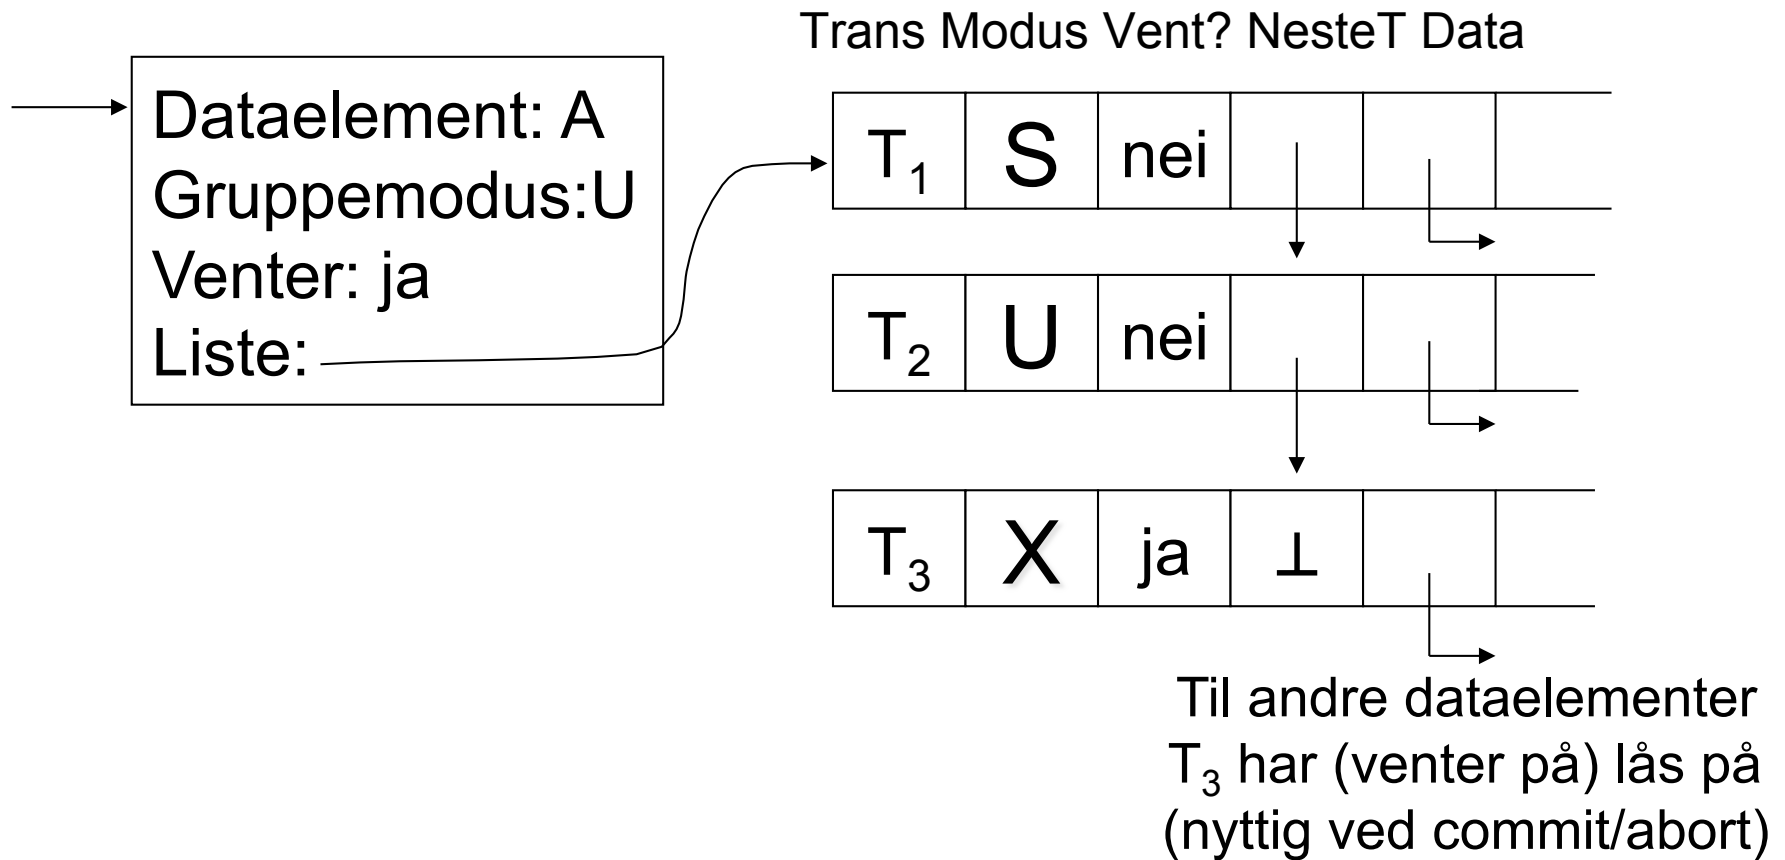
Trans Modus Vent? NesteT Data

Dataelement: A
Gruppemodus:U
Venter: ja
Liste:

| $T_1$ | S | nei | | |
|---|---|---|---|---|
| $T_2$ | U | nei | | |
| $T_3$ | X | ja | $\perp$ | |

Til andre dataelementer $T_3$ har (venter på) lås på (nyttig ved commit/abort)